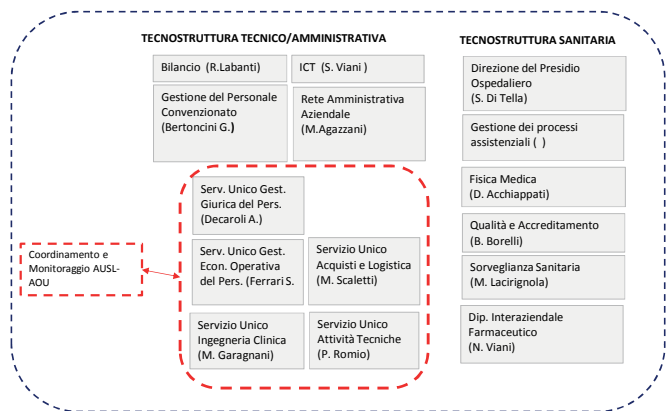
TECNOSTRUTTURA TECNICO/AMMINISTRATIVA

Bilancio (R.Labanti)

ICT (S. Viani )

Gestione del Personale Convenzionato (Bertoncini G.)

Rete Amministrativa Aziendale (M.Agazzani)

Serv. Unico Gest. Giurica del Pers. (Decaroli A.)

Serv. Unico Gest. Econ. Operativa del Pers. (Ferrari S.

Servizio Unico Acquisti e Logistica (M. Scaletti)

Servizio Unico Ingegneria Clinica (M. Garagnani)

Servizio Unico Attività Tecniche (P. Romio)

Coordinamento e Monitoraggio AUSL-AOU

TECNOSTRUTTURA SANITARIA

Direzione del Presidio Ospedaliero (S. Di Tella)

Gestione dei processi assistenziali ( )

Fisica Medica (D. Acchiappati)

Qualità e Accreditamento (B. Borelli)

Sorveglianza Sanitaria (M. Lacirignola)

Dip. Interaziendale Farmaceutico (N. Viani)